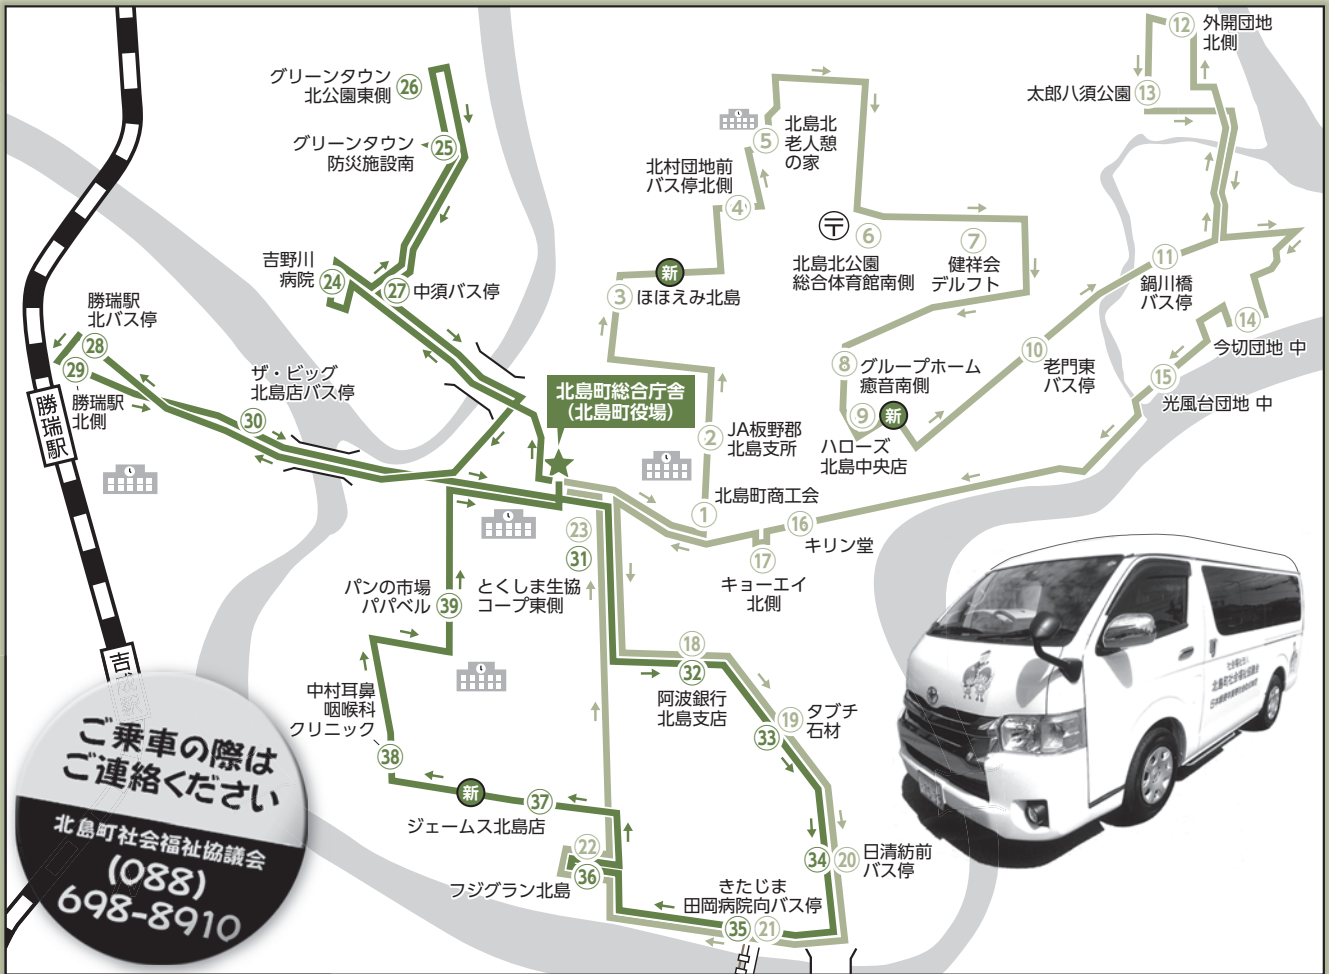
⑫ 外開団地北側

太郎八須公園 ⑬

グリーンタウン北公園東側 ㉖

グリーンタウン防災施設南 ㉕

北島北老人憩の家 ⑤

北村団地前バス停北側 ④

〒 ⑥

⑦

北島北公園総合体育館南側

健祥会デルフト

⑪ 鍋川橋バス停

吉野川病院 ㉔

㉗ 中須バス停

新

③ ほほえみ北島

⑭ 今切団地 中

勝瑞駅北バス停 ㉘

⑧ グループホーム癒音南側

⑩ 老門東バス停

⑮ 光風台団地 中

㉙ 勝瑞駅北側

ザ・ビッグ北島店バス停 ㉚

北島町総合庁舎（北島町役場）

⑨ 新

ハローズ北島中央店

② JA板野郡北島支所

勝瑞駅

北島町商工会 ①

⑯ キリン堂

㉓

㉛

⑰ キョーエイ北側

パンの市場パパベル ㊴

とくしま生協コープ東側

吉成駅

⑱

㉜ 阿波銀行北島支店

中村耳鼻咽喉科クリニック ㊳

⑲ タブチ石材

㉝

新

㊲ ジェームス北島店

㉒

㉞ ⑳ 日清紡前バス停

フジグラン北島 ㊱

きたじま田岡病院向バス停

㉟ ㉑

ご乗車の際はご連絡ください

北島町社会福祉協議会
(088)
698-8910